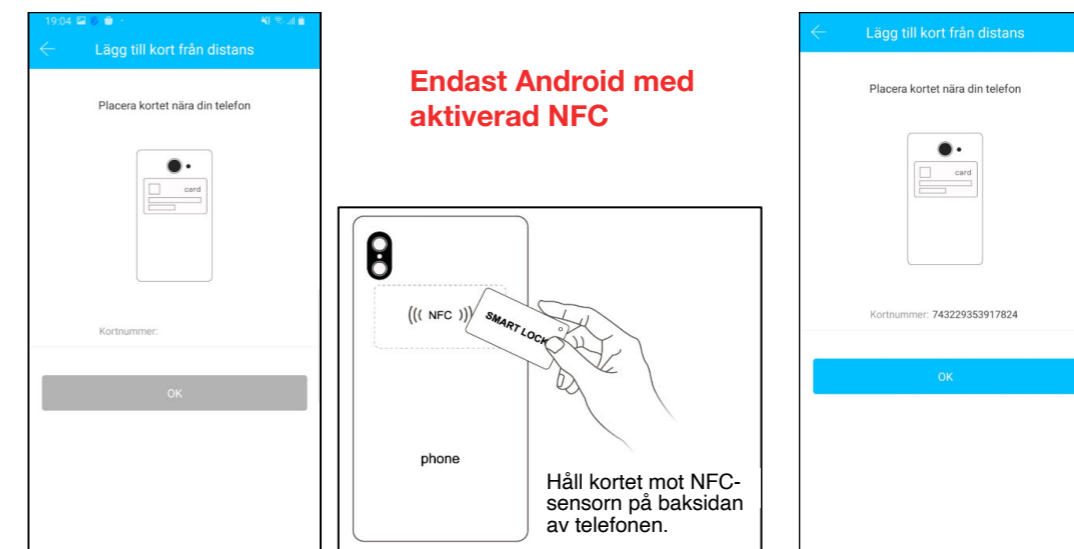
19:04

Lägg till kort från distans

Placera kortet nära din telefon

card

Kortnummer:

OK

Endast Android med aktiverad NFC

NFC

SMART LOCK

phone

Håll kortet mot NFC-sensorn på baksidan av telefonen.

Lägg till kort från distans

Placera kortet nära din telefon

card

Kortnummer: 743229353917824

OK